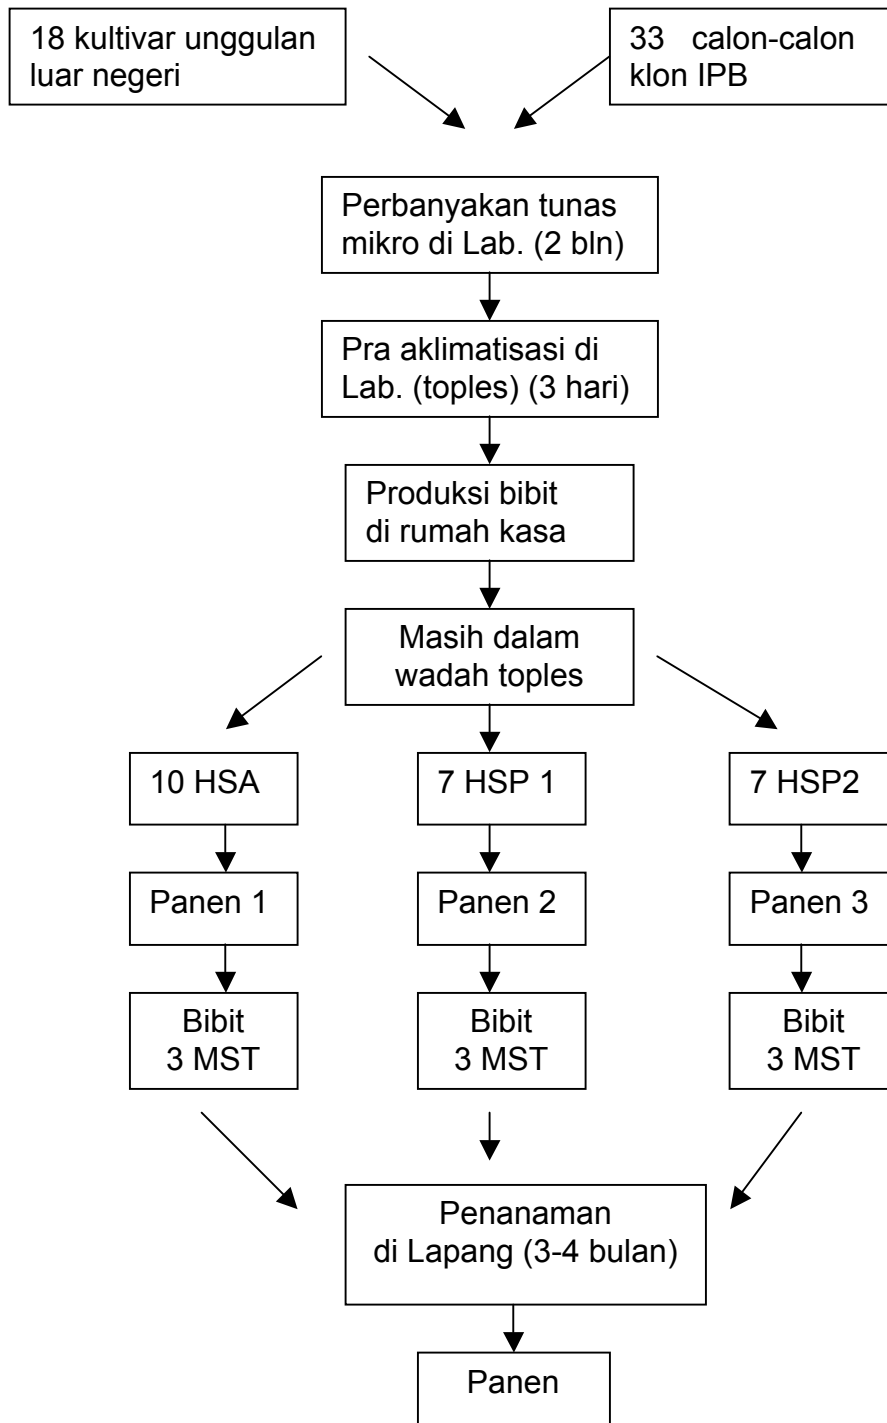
18 kultivar unggulan luar negeri

33 calon-calon klon IPB

Perbanyakan tunas mikro di Lab. (2 bln)

Pra aklimatisasi di Lab. (toples) (3 hari)

Produksi bibit di rumah kasa

Masih dalam wadah toples

10 HSA

7 HSP 1

7 HSP2

Panen 1

Panen 2

Panen 3

Bibit 3 MST

Bibit 3 MST

Bibit 3 MST

Penanaman di Lapang (3-4 bulan)

Panen